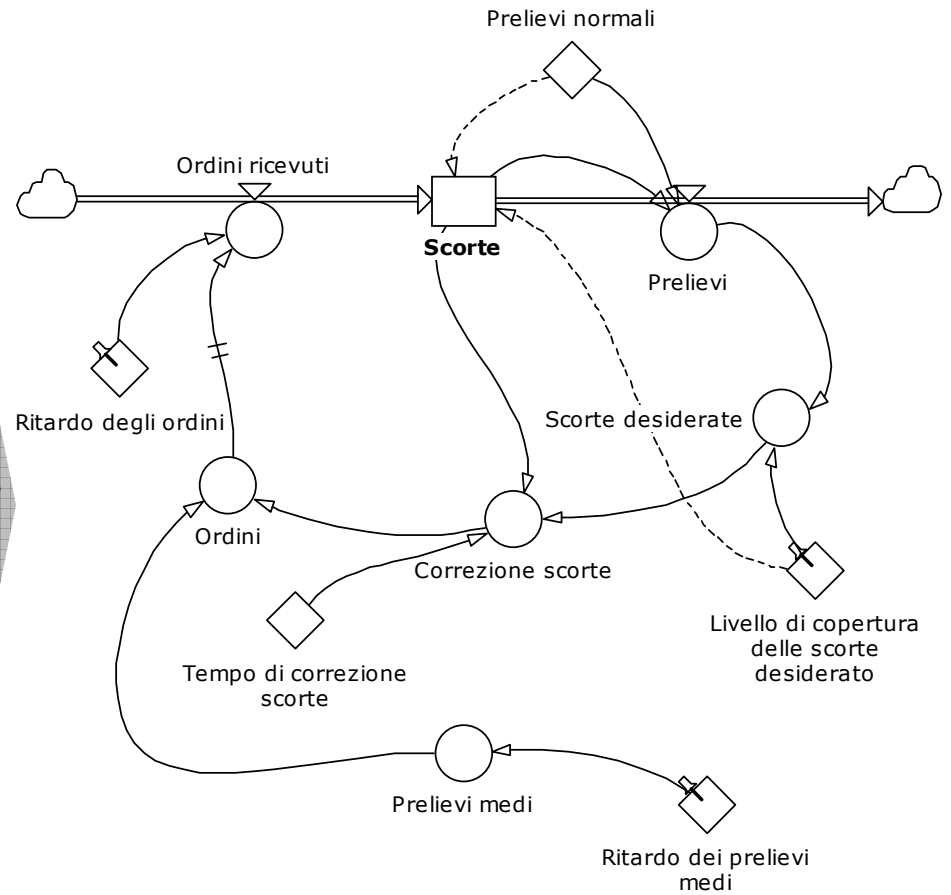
Prelievi normali

Ordini ricevuti

Scorte

Prelievi

Ritardo degli ordini

Scorte desiderate

Ordini

Correzione scorte

Livello di copertura delle scorte desiderato

Tempo di correzione scorte

Prelievi medi

Ritardo dei prelievi medi